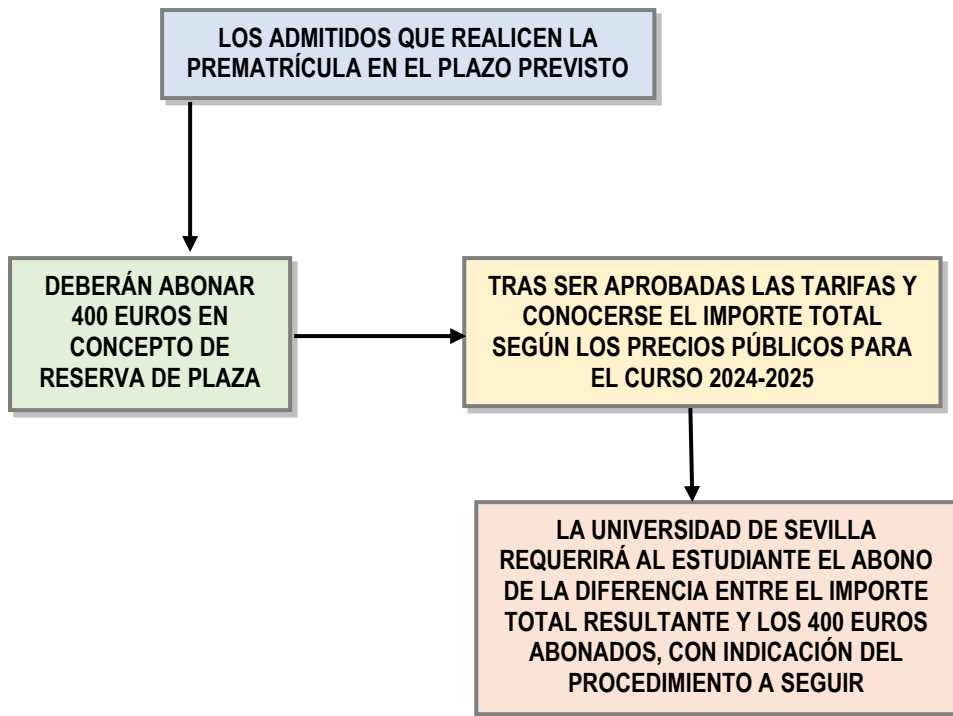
LOS ADMITIDOS QUE REALICEN LA PREMATRÍCULA EN EL PLAZO PREVISTO

DEBERÁN ABONAR 400 EUROS EN CONCEPTO DE RESERVA DE PLAZA

TRAS SER APROBADAS LAS TARIFAS Y CONOCERSE EL IMPORTE TOTAL SEGÚN LOS PRECIOS PÚBLICOS PARA EL CURSO 2024-2025

LA UNIVERSIDAD DE SEVILLA REQUERIRÁ AL ESTUDIANTE EL ABONO DE LA DIFERENCIA ENTRE EL IMPORTE TOTAL RESULTANTE Y LOS 400 EUROS ABONADOS, CON INDICACIÓN DEL PROCEDIMIENTO A SEGUIR